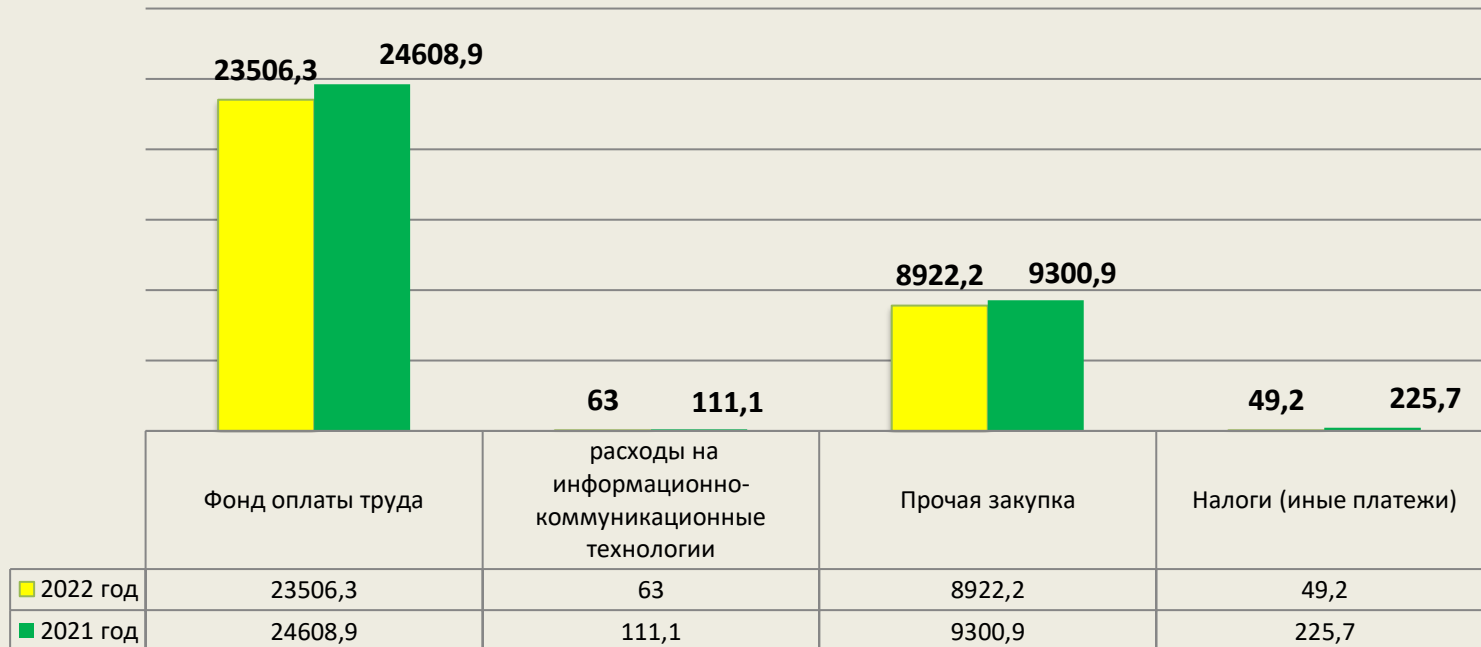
23506,3 24608,9

8922,2 9300,9

63 111,1

49,2 225,7

| | Фонд оплаты труда | расходы на информационно-коммуникационные технологии | Прочая закупка | Налоги (иные платежи) |
|---|---|---|---|---|
| 2022 год | 23506,3 | 63 | 8922,2 | 49,2 |
| 2021 год | 24608,9 | 111,1 | 9300,9 | 225,7 |